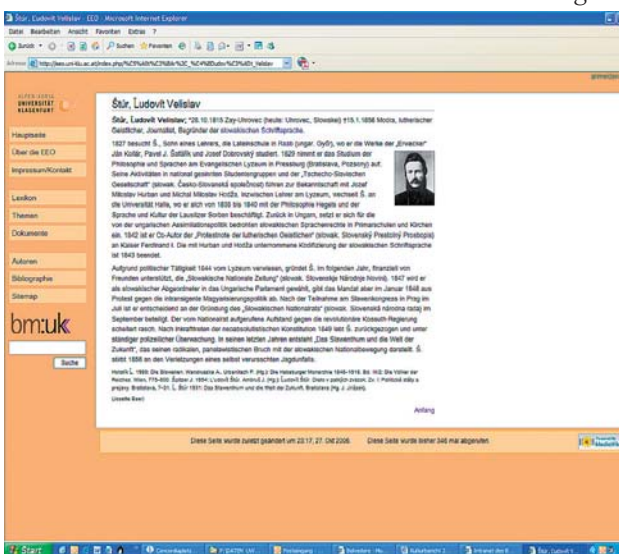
Štúr, Ľudovít Velislav - EEO - Microsoft Internet Explorer

Datei Bearbeiten Ansicht Favoriten Extras ?

Zurück Suchen Favoriten

Adresse http://eeo.uni-klu.ac.at/index.php?...

ALPEN-ADRIA UNIVERSITÄT KLAGENFURT

Hauptseite
Über die EEO
Impressum/Kontakt

Lexikon
Themen
Dokumente

Autoren
Bibliographie
Sitemap

bm:uk

Suche

Štúr, Ľudovít Velislav

Štúr, Ľudovít Velislav; *28.10.1815 Zay-Uhrovec (heute: Uhrovec, Slowakei) †15.1.1856 Modra, lutherischer Geistlicher, Journalist, Begründer der slowakischen Schriftsprache.

1827 besucht Š., Sohn eines Lehrers, die Lateinschule in Raab (ungar. Győr), wo er die Werke der „Erwecker" Ján Kollár, Pavel J. Šafárik und Josef Dobrovský studiert. 1829 nimmt er das Studium der Philosophie und Sprachen am Evangelischen Lyzeum in Pressburg (Bratislava, Pozsony) auf. Seine Aktivitäten in national gesinnten Studentengruppen und der „Tschecho-Slavischen Gesellschaft" (slowak. Česko-Slovanská spoločnosť) führen zur Bekanntschaft mit Jozef Miloslav Hurban und Michal Miloslav Hodža. Inzwischen Lehrer am Lyzeum, wechselt Š. an die Universität Halle, wo er sich von 1838 bis 1840 mit der Philosophie Hegels und der Sprache und Kultur der Lausitzer Sorben beschäftigt. Zurück in Ungarn, setzt er sich für die von der ungarischen Assimilationspolitik bedrohten slowakischen Sprachenrechte in Primarschulen und Kirchen ein. 1842 ist er Co-Autor der „Protestnote der lutherischen Geistlichen" (slowak. Slovenský Prestolný Prosbopis) an Kaiser Ferdinand I. Die mit Hurban und Hodža unternommene Kodifizierung der slowakischen Schriftsprache ist 1843 beendet.

Aufgrund politischer Tätigkeit 1844 vom Lyzeum verwiesen, gründet Š. im folgenden Jahr, finanziell von Freunden unterstützt, die „Slowakische Nationale Zeitung" (slowak. Slovenskje Národňje Novini). 1847 wird er als slowakischer Abgeordneter in das Ungarische Parlament gewählt, gibt das Mandat aber im Januar 1848 aus Protest gegen die intransigente Magyarisierungspolitik ab. Nach der Teilnahme am Slawenkongress in Prag im Juli ist er entscheidend an der Gründung des „Slowakischen Nationalrats" (slowak. Slovenská národná rada) im September beteiligt. Der vom Nationalrat aufgerufene Aufstand gegen die revolutionäre Kossuth-Regierung scheitert rasch. Nach Inkrafttreten der neoabsolutistischen Konstitution 1849 tritt Š. zurückgezogen und unter ständiger polizeilicher Überwachung. In seinen letzten Jahren entsteht „Das Slawenthum und die Welt der Zukunft", das seinen radikalen, panslawistischen Bruch mit der slowakischen Nationalbewegung darstellt. Š. stirbt 1856 an den Verletzungen eines selbst verursachten Jagdunfalls.

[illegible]

(Lissette Baer)

Anfang

Diese Seite wurde zuletzt geändert um 23:17, 27. Okt 2006. Diese Seite wurde bisher 346 mal abgerufen.

Start